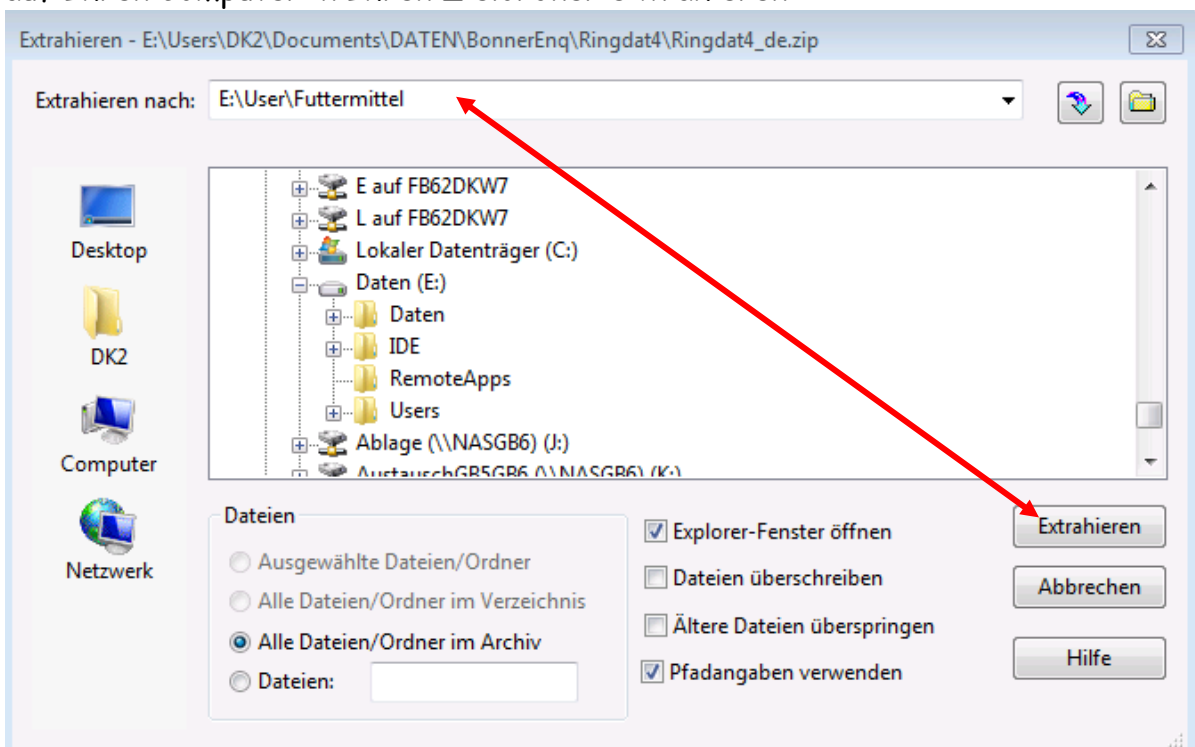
Extrahieren - E:\Users\DK2\Documents\DATEN\BonnerEnq\Ringdat4\Ringdat4_de.zip

Extrahieren nach: E:\User\Futtermittel

Desktop
DK2
Computer
Netzwerk

E auf FB62DKW7
L auf FB62DKW7
Lokaler Datenträger (C:)
Daten (E:)
Daten
IDE
RemoteApps
Users
Ablage (\\NASGB6) (J:)
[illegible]

Dateien
Ausgewählte Dateien/Ordner
Alle Dateien/Ordner im Verzeichnis
Alle Dateien/Ordner im Archiv
Dateien:

Explorer-Fenster öffnen
Dateien überschreiben
Ältere Dateien überspringen
Pfadangaben verwenden

Extrahieren
Abbrechen
Hilfe